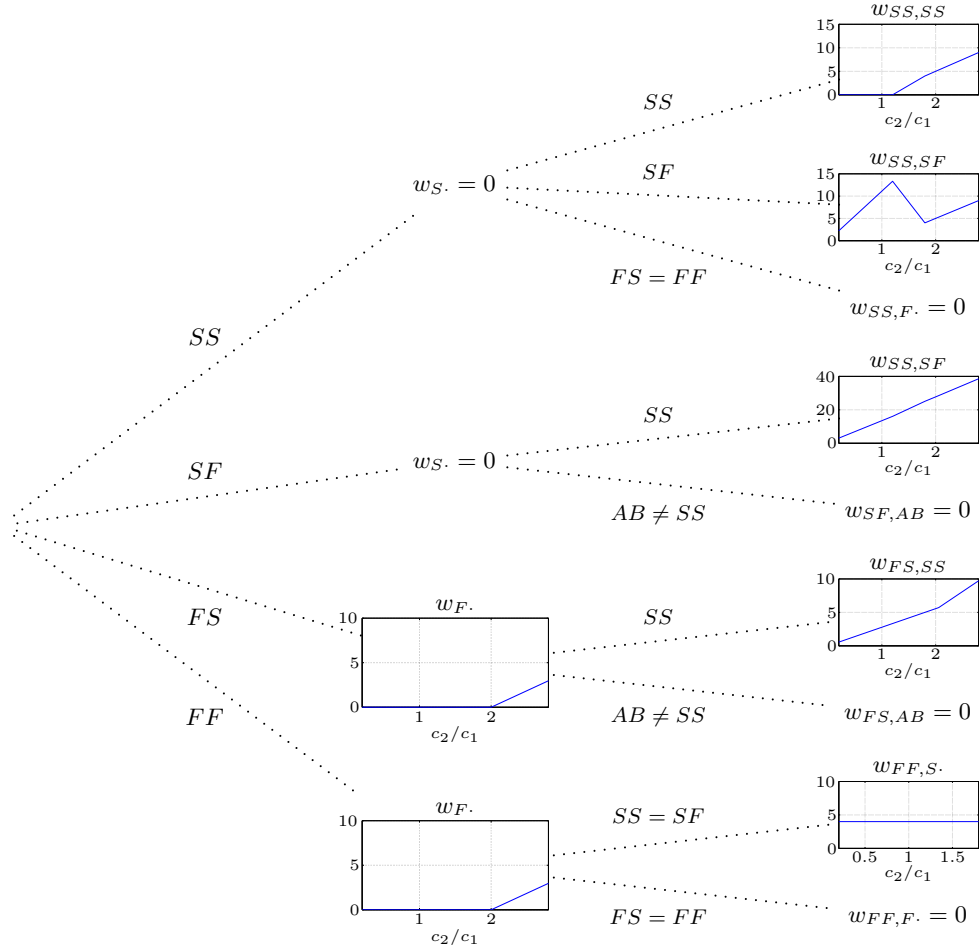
$w_{SS,SS}$
15
10
5
0
1
2
$c_2/c_1$

$SS$

$w_{SS,SF}$
15
10
5
0
1
2
$c_2/c_1$

$w_{S\cdot} = 0$

$SF$

$FS = FF$

$w_{SS,F\cdot} = 0$

$SS$

$w_{SS,SF}$
40
20
0
1
2
$c_2/c_1$

$SS$

$SF$

$w_{S\cdot} = 0$

$AB \neq SS$

$w_{SF,AB} = 0$

$w_{FS,SS}$
10
5
0
1
2
$c_2/c_1$

$FS$

$w_{F\cdot}$
10
5
0
1
2
$c_2/c_1$

$SS$

$AB \neq SS$

$w_{FS,AB} = 0$

$FF$

$w_{FF,S\cdot}$
10
5
0
0.5
1
1.5
$c_2/c_1$

$w_{F\cdot}$
10
5
0
1
2
$c_2/c_1$

$SS = SF$

$FS = FF$

$w_{FF,F\cdot} = 0$